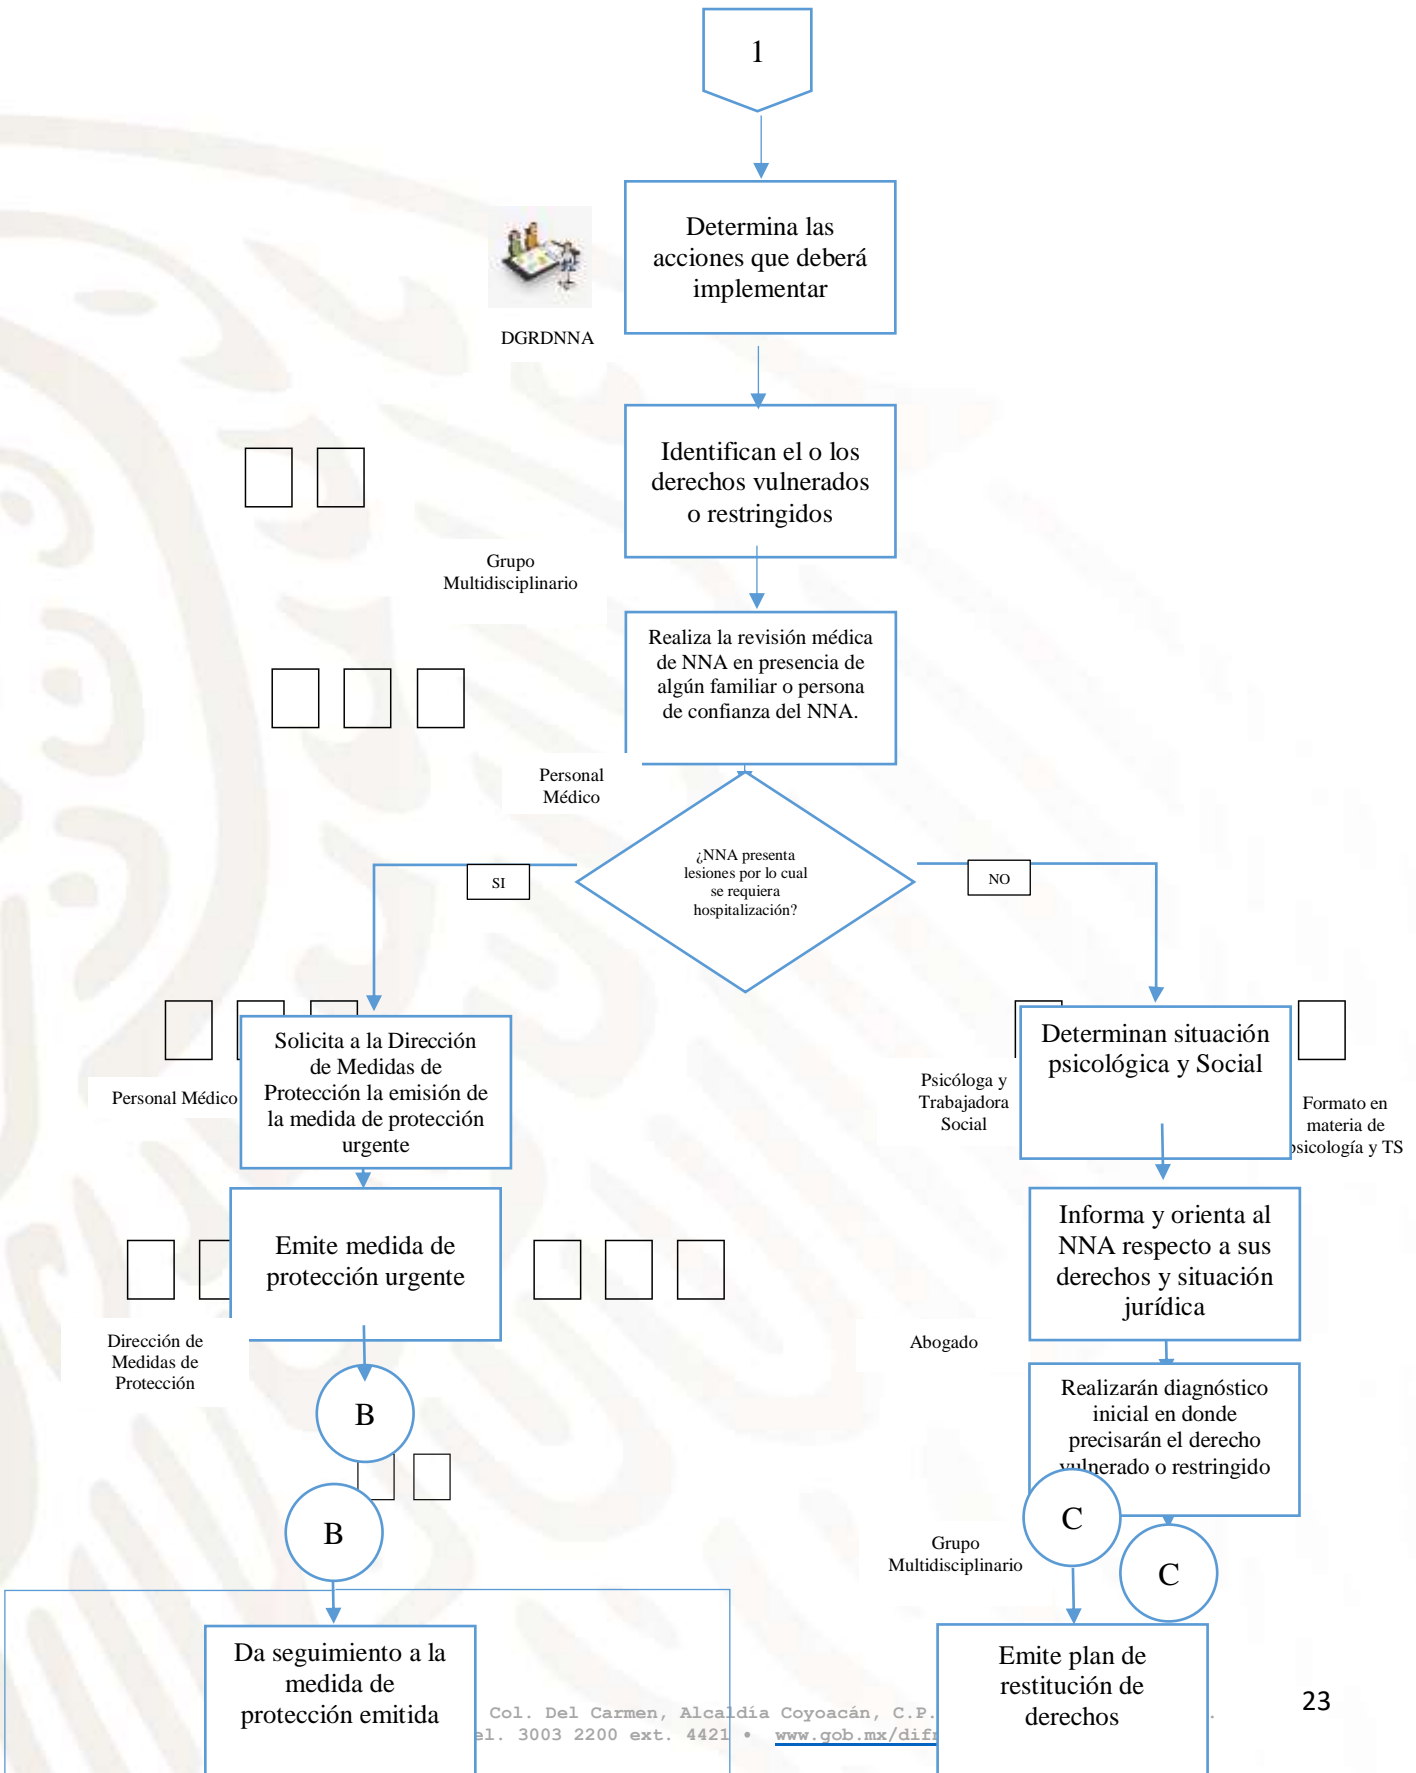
1

Determina las acciones que deberá implementar

DGRDNNA

Identifican el o los derechos vulnerados o restringidos

Grupo Multidisciplinario

Realiza la revisión médica de NNA en presencia de algún familiar o persona de confianza del NNA.

Personal Médico

¿NNA presenta lesiones por lo cual se requiera hospitalización?

SI

NO

Solicita a la Dirección de Medidas de Protección la emisión de la medida de protección urgente

Personal Médico

Determinan situación psicológica y Social

Psicóloga y Trabajadora Social

Formato en materia de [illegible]sicología y TS

Emite medida de protección urgente

Dirección de Medidas de Protección

Informa y orienta al NNA respecto a sus derechos y situación jurídica

Abogado

Realizarán diagnóstico inicial en donde precisarán el derecho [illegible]lnerado o restringido

B

B

C

C

Grupo Multidisciplinario

Da seguimiento a la medida de protección emitida

Emite plan de restitución de derechos

Col. Del Carmen, Alcaldía Coyoacán, C.P. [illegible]
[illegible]el. 3003 2200 ext. 4421 • www.gob.mx/dif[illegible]

23